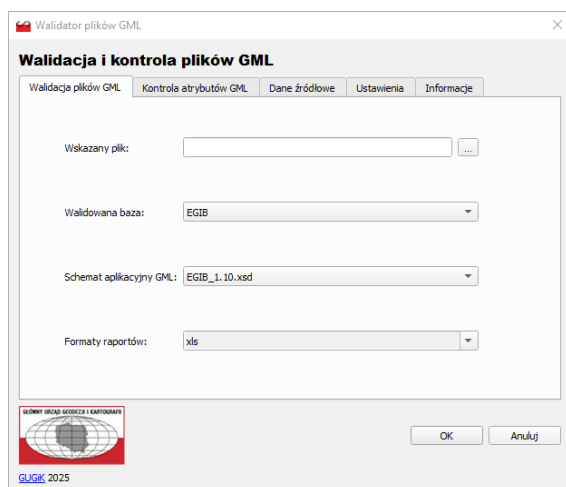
Walidator plików GML

Walidacja i kontrola plików GML

Walidacja plików GML | Kontrola atrybutów GML | Dane źródłowe | Ustawienia | Informacje

Wskazany plik: ...

Walidowana baza: EGIB

Schemat aplikacyjny GML: EGIB_1.10.xsd

Formaty raportów: xls

GŁÓWNY URZĄD GEODEZJI I KARTOGRAFII

OK

Anuluj

GUGIK 2025